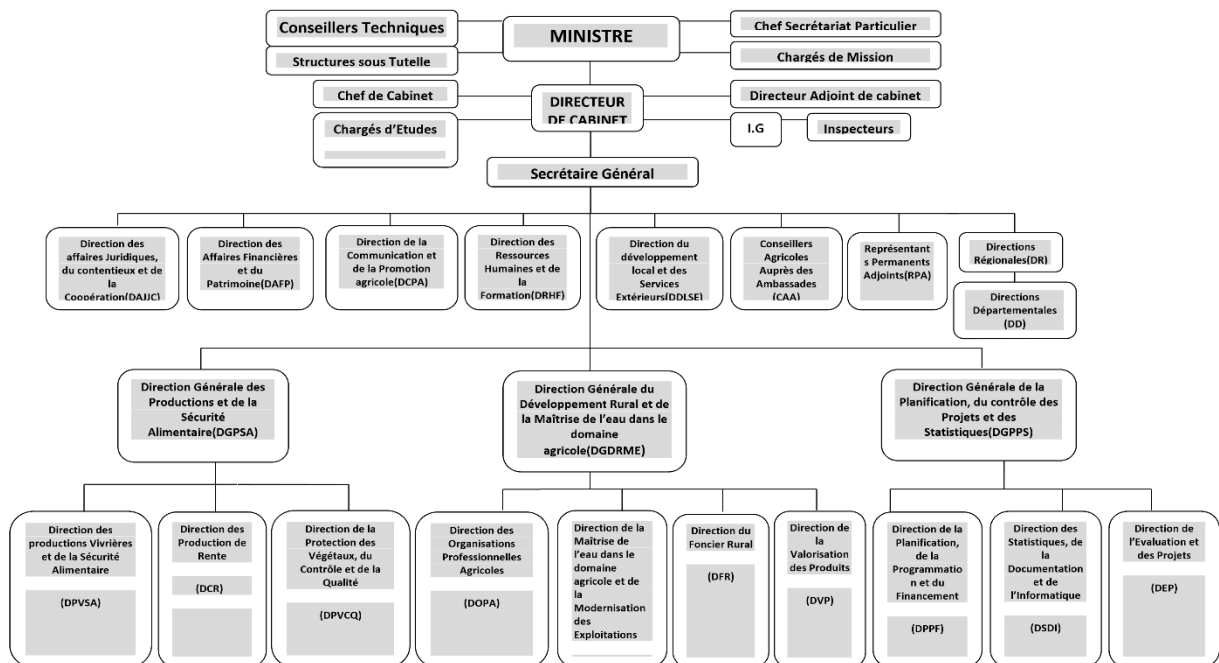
Conseillers Techniques

MINISTRE

Chef Secrétariat Particulier

Structures sous Tutelle

Chargés de Mission

Chef de Cabinet

DIRECTEUR DE CABINET

Directeur Adjoint de cabinet

Chargés d'Etudes

I.G

Inspecteurs

Secrétaire Général

Direction des affaires Juridiques, du contentieux et de la Coopération(DAJJC)

Direction des Affaires Financières et du Patrimoine(DAFP)

Direction de la Communication et de la Promotion agricole(DCPA)

Direction des Ressources Humaines et de la Formation(DRHF)

Direction du développement local et des Services Extérieurs(DDLSE)

Conseillers Agricoles Auprès des Ambassades (CAA)

Représentants Permanents Adjoints(RPA)

Directions Régionales(DR)

Directions Départementales (DD)

Direction Générale des Productions et de la Sécurité Alimentaire(DGPSA)

Direction Générale du Développement Rural et de la Maîtrise de l'eau dans le domaine agricole(DGDRME)

Direction Générale de la Planification, du contrôle des Projets et des Statistiques(DGPPS)

Direction des productions Vivrières et de la Sécurité Alimentaire

(DPVSA)

Direction des Production de Rente

(DCR)

Direction de la Protection des Végétaux, du Contrôle et de la Qualité

(DPVCQ)

Direction des Organisations Professionnelles Agricoles

(DOPA)

Direction de la Maîtrise de l'eau dans le domaine agricole et de la Modernisation des Exploitations

Direction du Foncier Rural

(DFR)

Direction de la Valorisation des Produits

(DVP)

Direction de la Planification, de la Programmation et du Financement

(DPPF)

Direction des Statistiques, de la Documentation et de l'Informatique

(DSDI)

Direction de l'Evaluation et des Projets

(DEP)